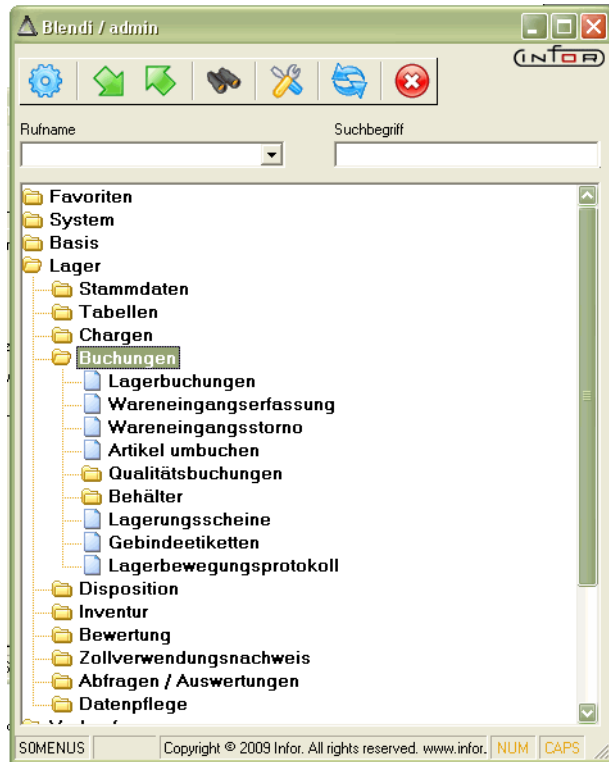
Blendi / admin

INFOR

Rufname

Suchbegriff

Favoriten
System
Basis
Lager
Stammdaten
Tabellen
Chargen
Buchungen
Lagerbuchungen
Wareneingangserfassung
Wareneingangsstorno
Artikel umbuchen
Qualitätsbuchungen
Behälter
Lagerungsscheine
Gebindeetiketten
Lagerbewegungsprotokoll
Disposition
Inventur
Bewertung
Zollverwendungsnachweis
Abfragen / Auswertungen
Datenpflege
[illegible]

SOMENUS | Copyright © 2009 Infor. All rights reserved. www.infor. | NUM | CAPS